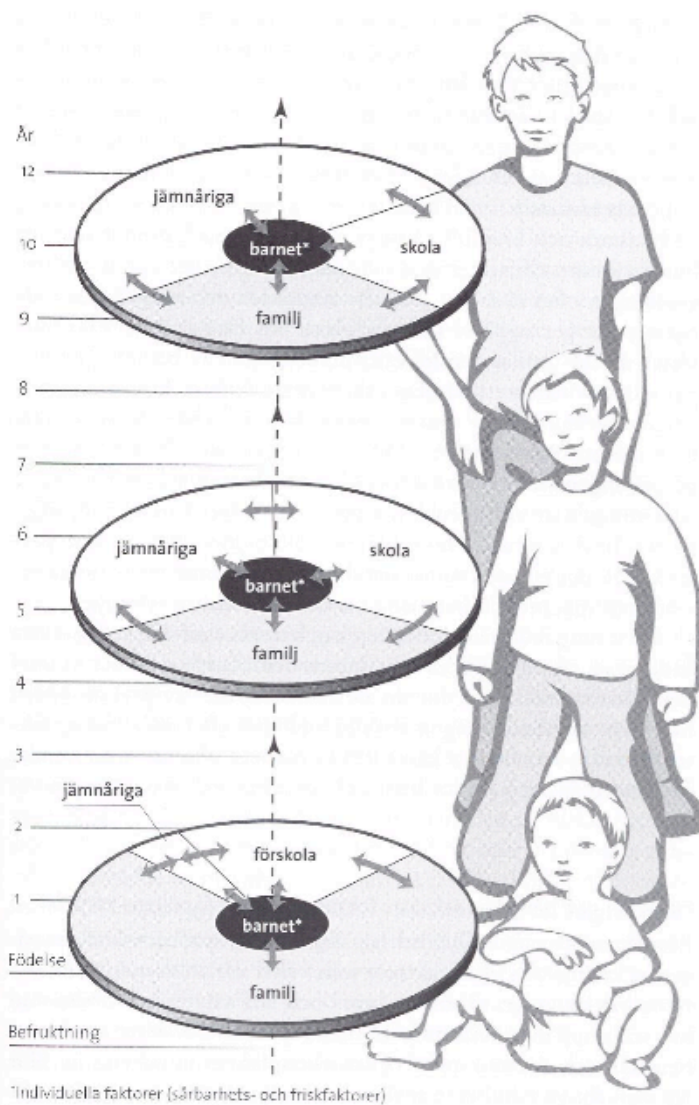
År

12

jämnåriga

10

barnet*

skola

9

familj

8

7

6

jämnåriga

barnet*

skola

5

familj

4

3

jämnåriga

2

förskola

1

barnet*

Födelse

familj

Befruktning

*Individuella faktorer (sårbarhets- och friskfaktorer)